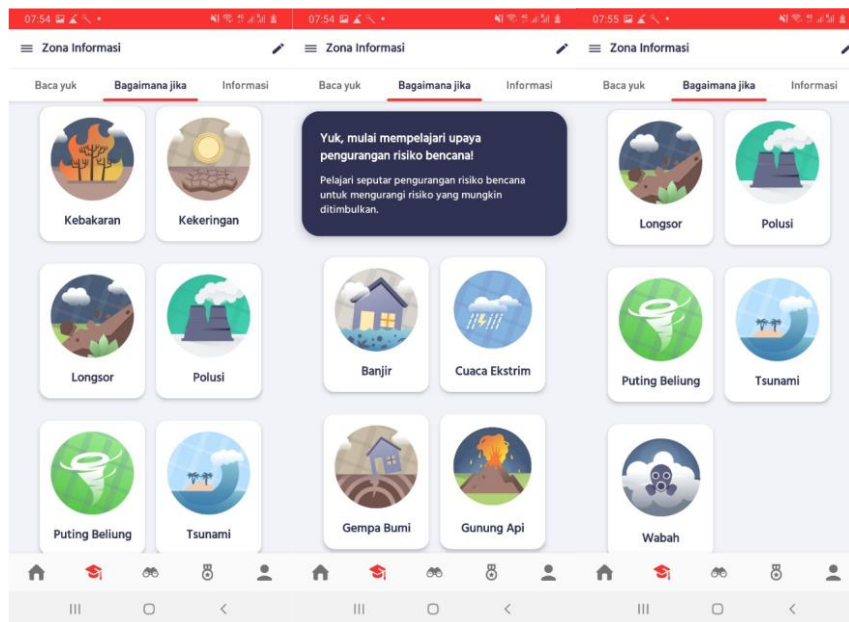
07:54

Zona Informasi

Baca yuk | Bagaimana jika | Informasi

Kebakaran
Kekeringan
Longsor
Polusi
Puting Beliung
Tsunami

07:54

Zona Informasi

Baca yuk | Bagaimana jika | Informasi

Yuk, mulai mempelajari upaya pengurangan risiko bencana!

Pelajari seputar pengurangan risiko bencana untuk mengurangi risiko yang mungkin ditimbulkan.

Banjir
Cuaca Ekstrim
Gempa Bumi
Gunung Api

07:55

Zona Informasi

Baca yuk | Bagaimana jika | Informasi

Longsor
Polusi
Puting Beliung
Tsunami
Wabah